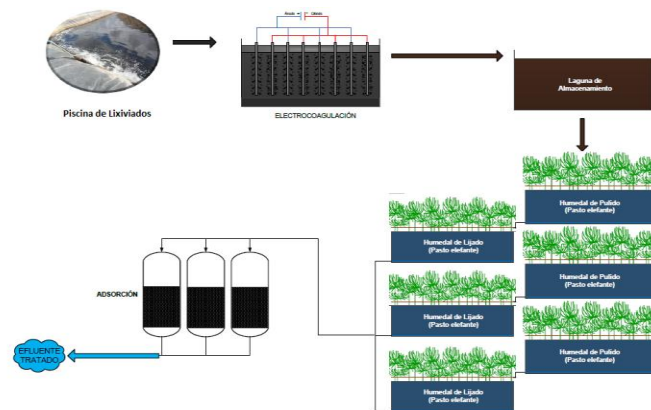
Piscina de Lixiviados

Ánodo Cátodo

ELECTROCOAGULACIÓN

Laguna de Almacenamiento

Humedal de Pulido (Pasto elefante)

Humedal de Lijado (Pasto elefante)

Humedal de Pulido (Pasto elefante)

Humedal de Lijado (Pasto elefante)

Humedal de Pulido (Pasto elefante)

Humedal de Lijado (Pasto elefante)

ADSORCIÓN

EFLUENTE TRATADO